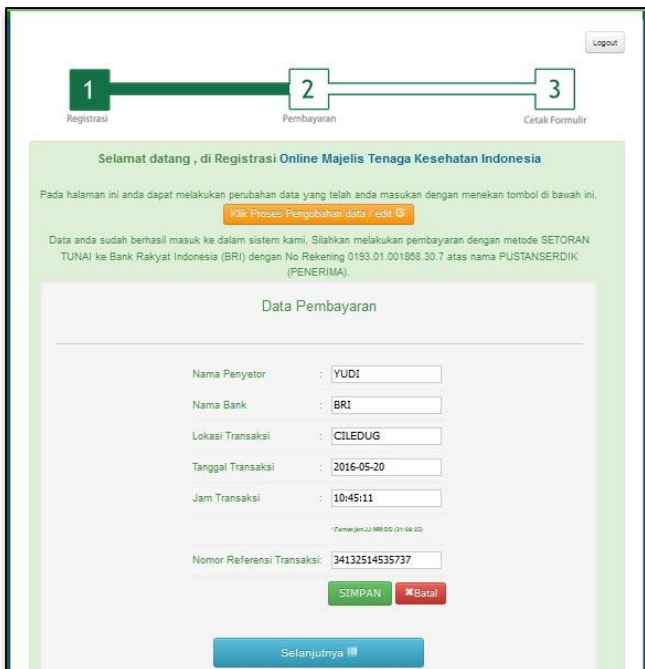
Logout

1
Registrasi

2
Pembayaran

3
Cetak Formulir

Selamat datang , di Registrasi Online Majelis Tenaga Kesehatan Indonesia

Pada halaman ini anda dapat melakukan perubahan data yang telah anda masukan dengan menekan tombol di bawah ini.

Klik Proses Pengubahan data / edit

Data anda sudah berhasil masuk ke dalam sistem kami, Silahkan melakukan pembayaran dengan metode SETORAN TUNAI ke Bank Rakyat Indonesia (BRI) dengan No Rekening 0193.01.001868.30.7 atas nama PUSTANSERDIK (PENERIMA).

Data Pembayaran

| | | |
|---|---|---|
| Nama Penyetor | : | YUDI |
| Nama Bank | : | BRI |
| Lokasi Transaksi | : | CILEDUG |
| Tanggal Transaksi | : | 2016-05-20 |
| Jam Transaksi | : | 10:45:11 |

*Format jam JJ:MM:DD (21:09:25)

Nomor Referensi Transaksi: 34132514535737

SIMPAN
Batal

Selanjutnya